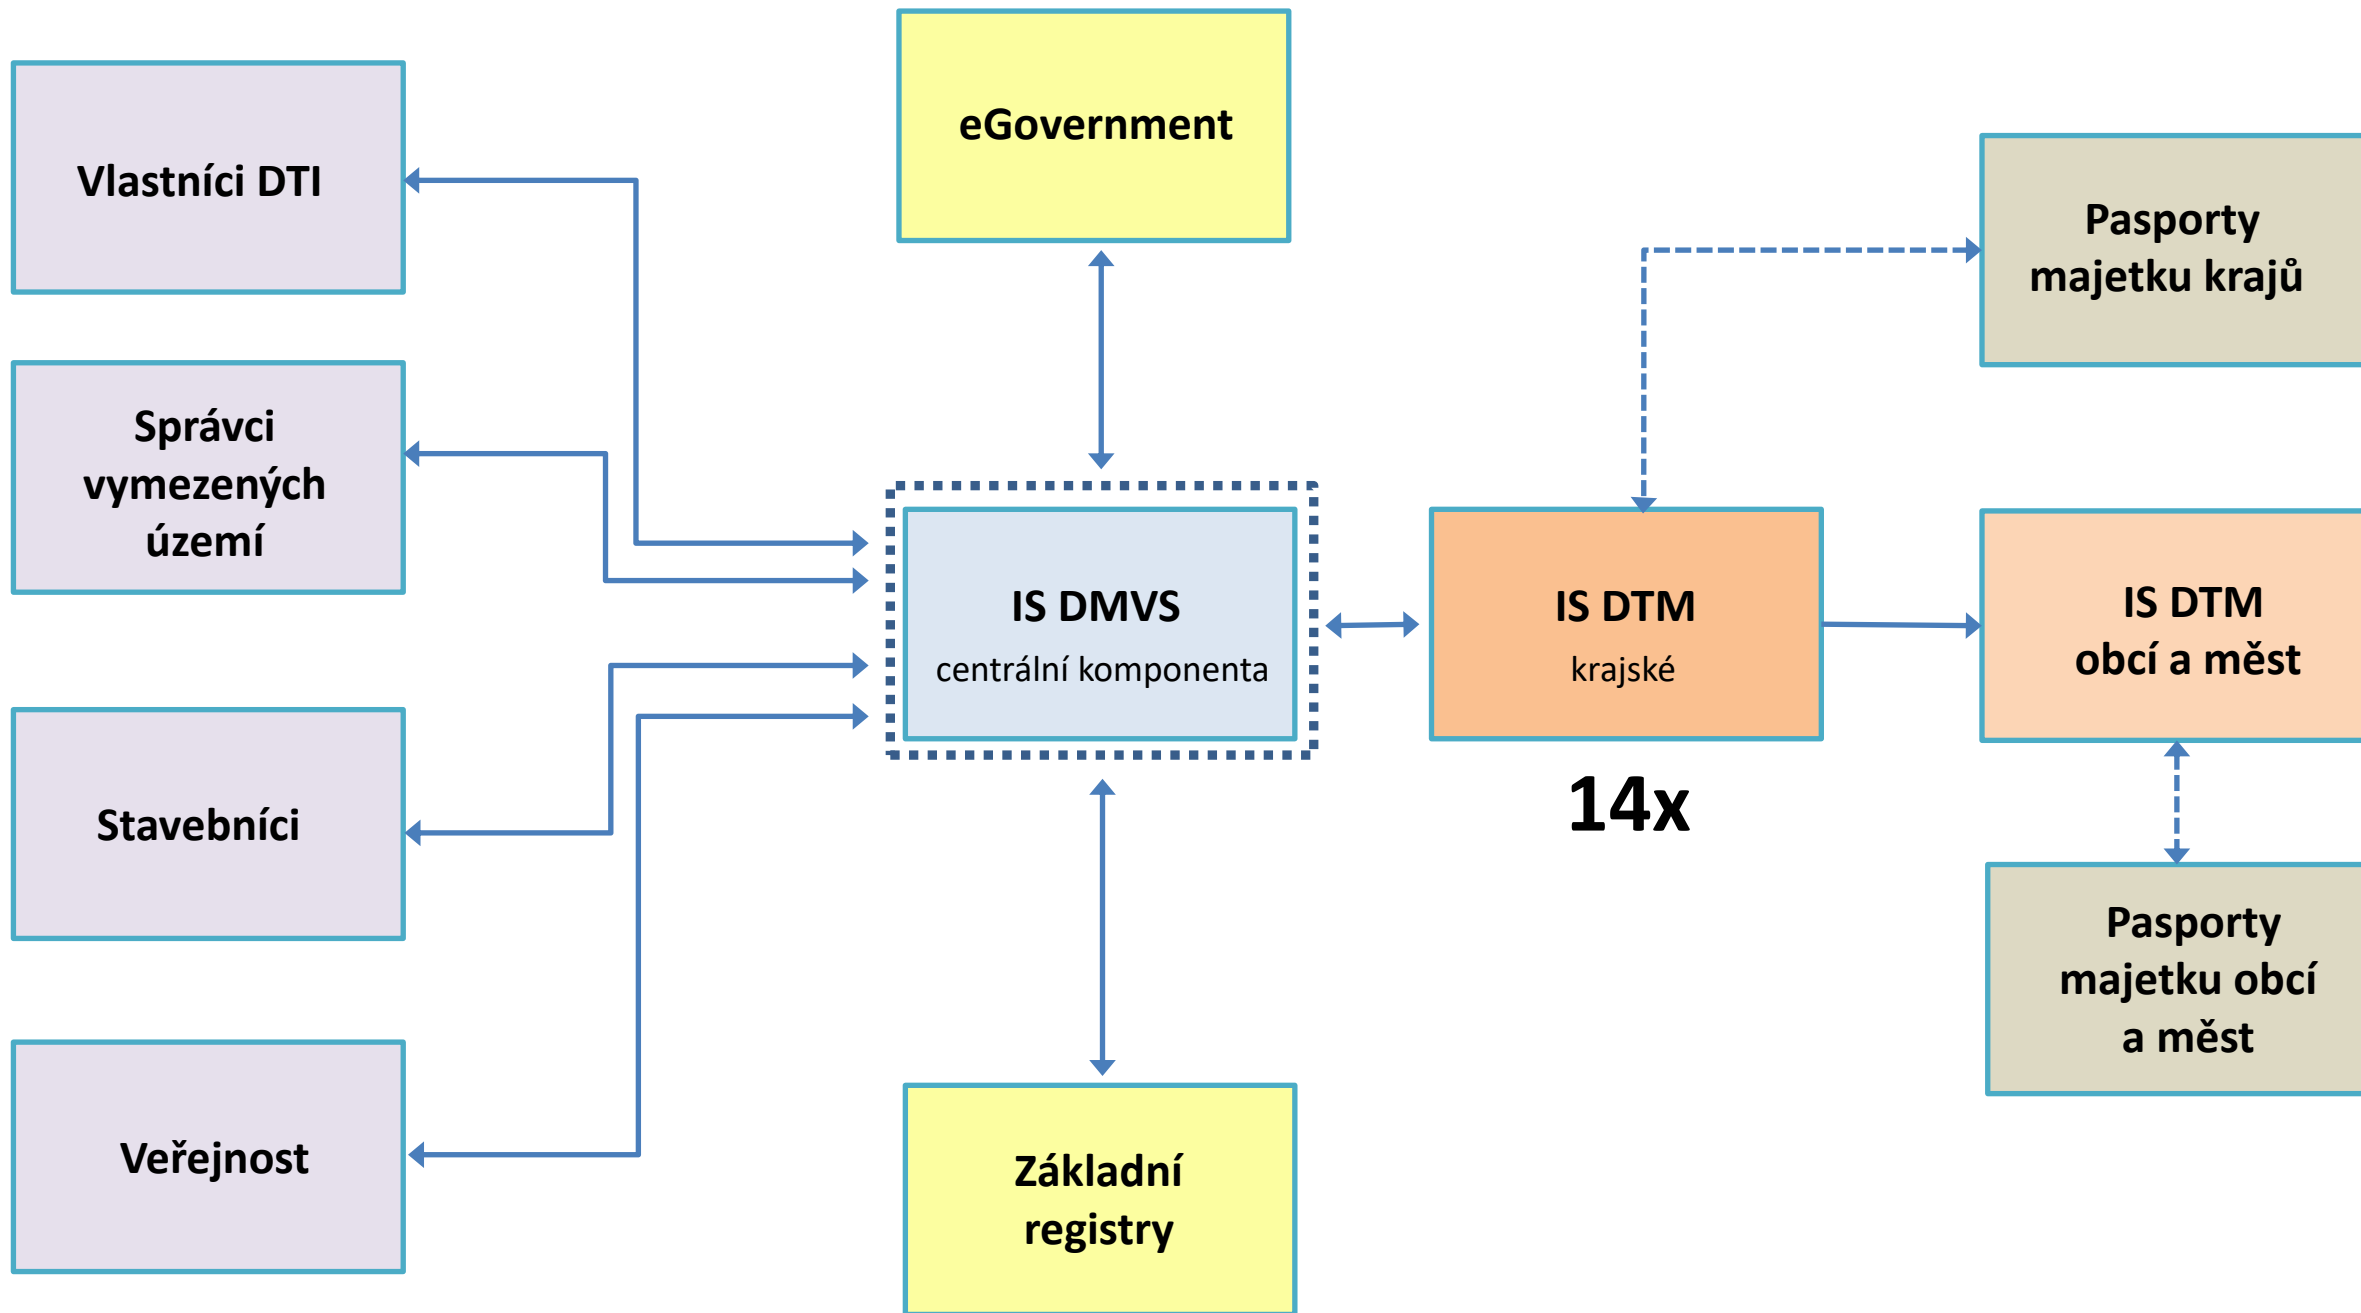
eGovernment

Vlastníci DTI

Správci vymezených území

Stavebníci

Veřejnost

IS DMVS
centrální komponenta

Základní registry

IS DTM
krajské

14x

Pasporty majetku krajů

IS DTM
obcí a měst

Pasporty majetku obcí a měst